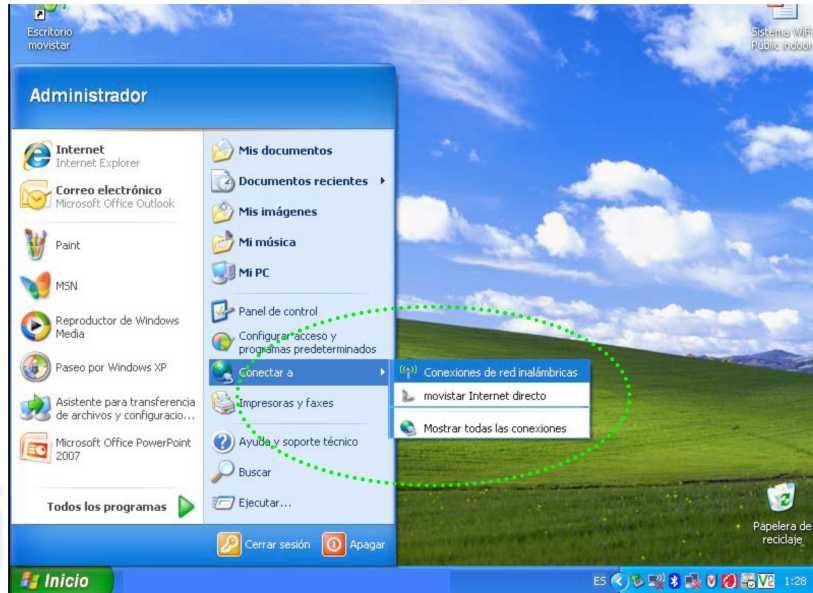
Escritorio movistar

Sistema WiFi Pública indoor

Administrador

Internet
Internet Explorer

Correo electrónico
Microsoft Office Outlook

Paint

MSN

Reproductor de Windows Media

Paseo por Windows XP

Asistente para transferencia de archivos y configuracio...

Microsoft Office PowerPoint 2007

Todos los programas

Mis documentos

Documentos recientes

Mis imágenes

Mi música

Mi PC

Panel de control

Configurar acceso y programas predeterminados

Conectar a

Impresoras y faxes

Ayuda y soporte técnico

Buscar

Ejecutar...

Conexiones de red inalámbricas

movistar Internet directo

Mostrar todas las conexiones

Cerrar sesión

Apagar

Papelera de reciclaje

Inicio

ES

1:28